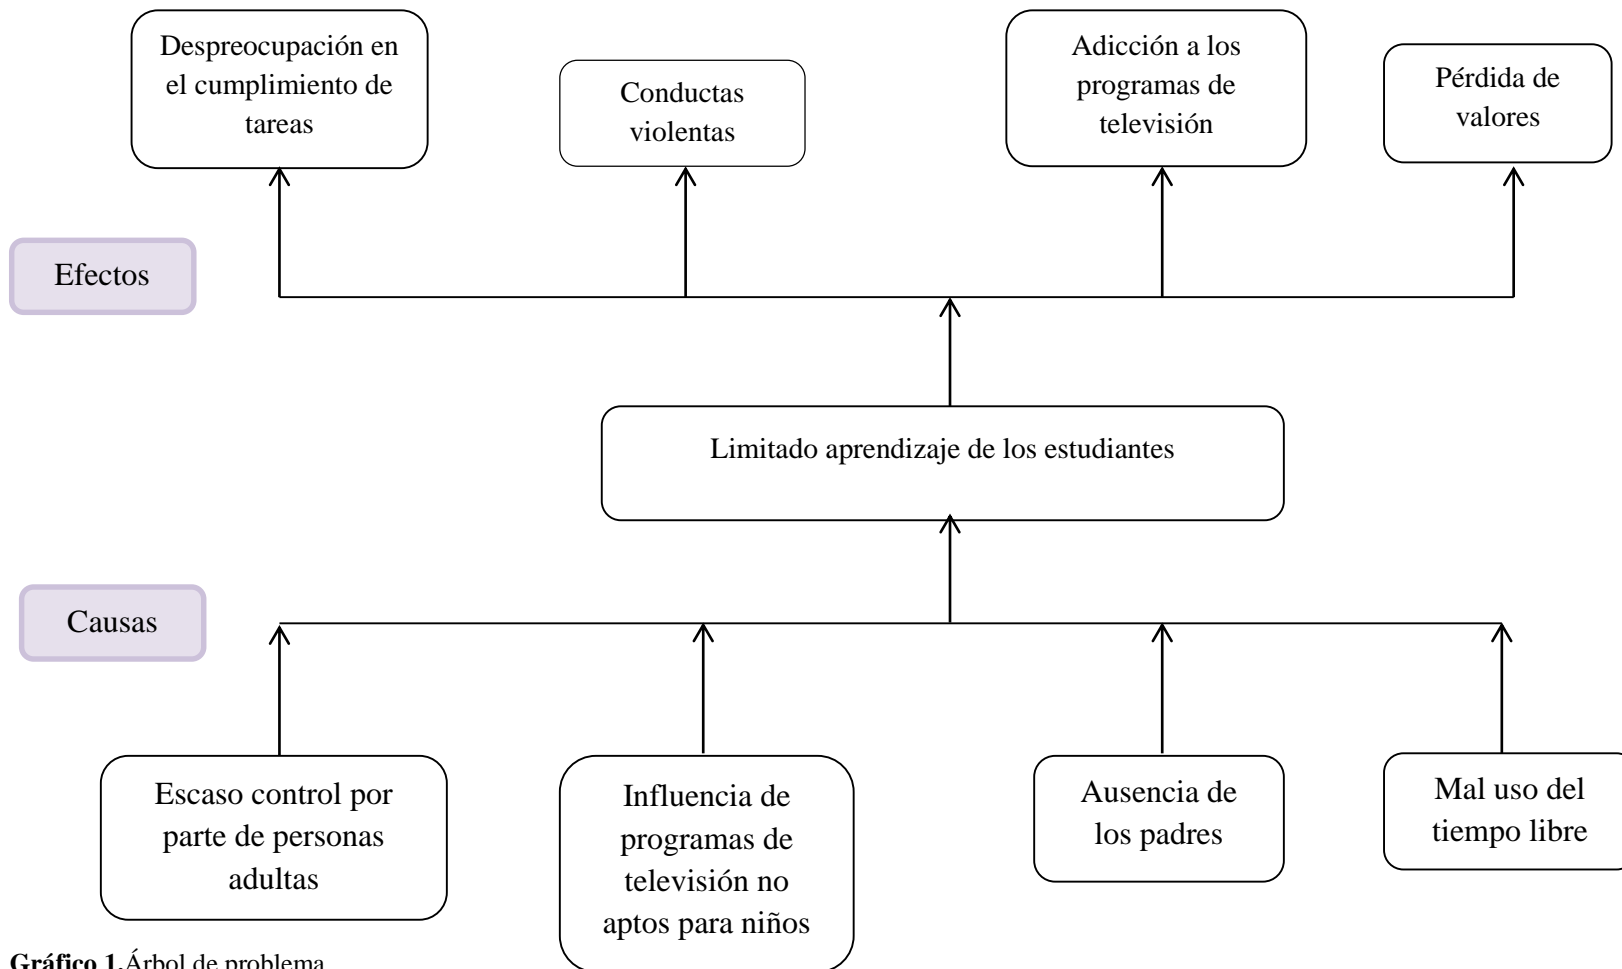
Despreocupación en el cumplimiento de tareas

Conductas violentas

Adicción a los programas de televisión

Pérdida de valores

Efectos

Limitado aprendizaje de los estudiantes

Causas

Escaso control por parte de personas adultas

Influencia de programas de televisión no aptos para niños

Ausencia de los padres

Mal uso del tiempo libre

**Gráfico 1.**Árbol de problema